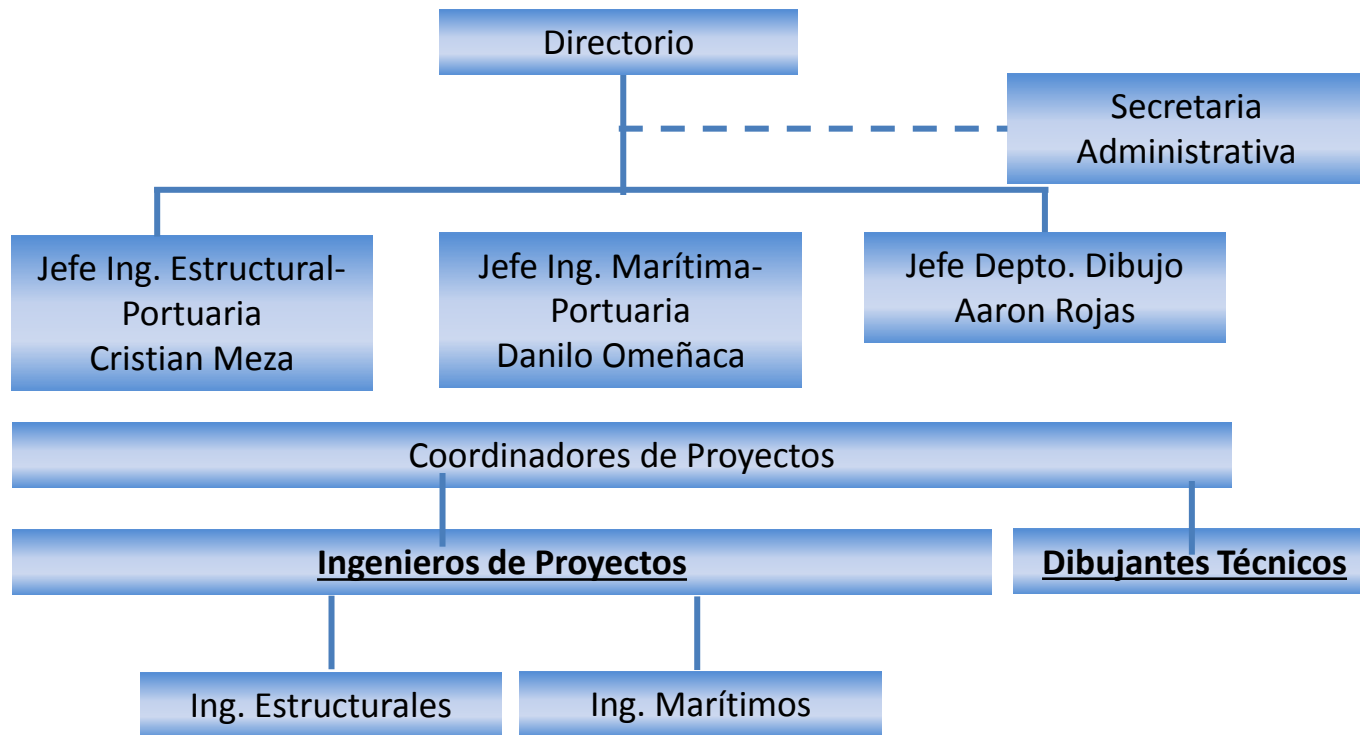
Directorio

Secretaria Administrativa

Jefe Ing. Estructural-Portuaria
Cristian Meza

Jefe Ing. Marítima-Portuaria
Danilo Omeñaca

Jefe Depto. Dibujo
Aaron Rojas

Coordinadores de Proyectos

Ingenieros de Proyectos

Dibujantes Técnicos

Ing. Estructurales

Ing. Marítimos